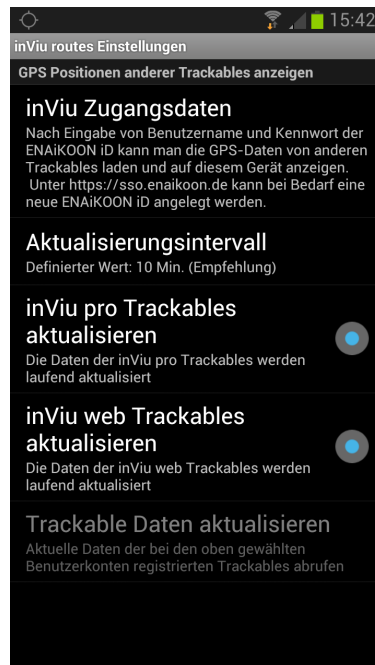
15:42

inViu routes Einstellungen

GPS Positionen anderer Trackables anzeigen

inViu Zugangsdaten

Nach Eingabe von Benutzername und Kennwort der ENAiKOON iD kann man die GPS-Daten von anderen Trackables laden und auf diesem Gerät anzeigen. Unter https://sso.enaikoon.de kann bei Bedarf eine neue ENAiKOON iD angelegt werden.

Aktualisierungsintervall

Definierter Wert: 10 Min. (Empfehlung)

inViu pro Trackables aktualisieren

Die Daten der inViu pro Trackables werden laufend aktualisiert

inViu web Trackables aktualisieren

Die Daten der inViu web Trackables werden laufend aktualisiert

Trackable Daten aktualisieren

Aktuelle Daten der bei den oben gewählten Benutzerkonten registrierten Trackables abrufen